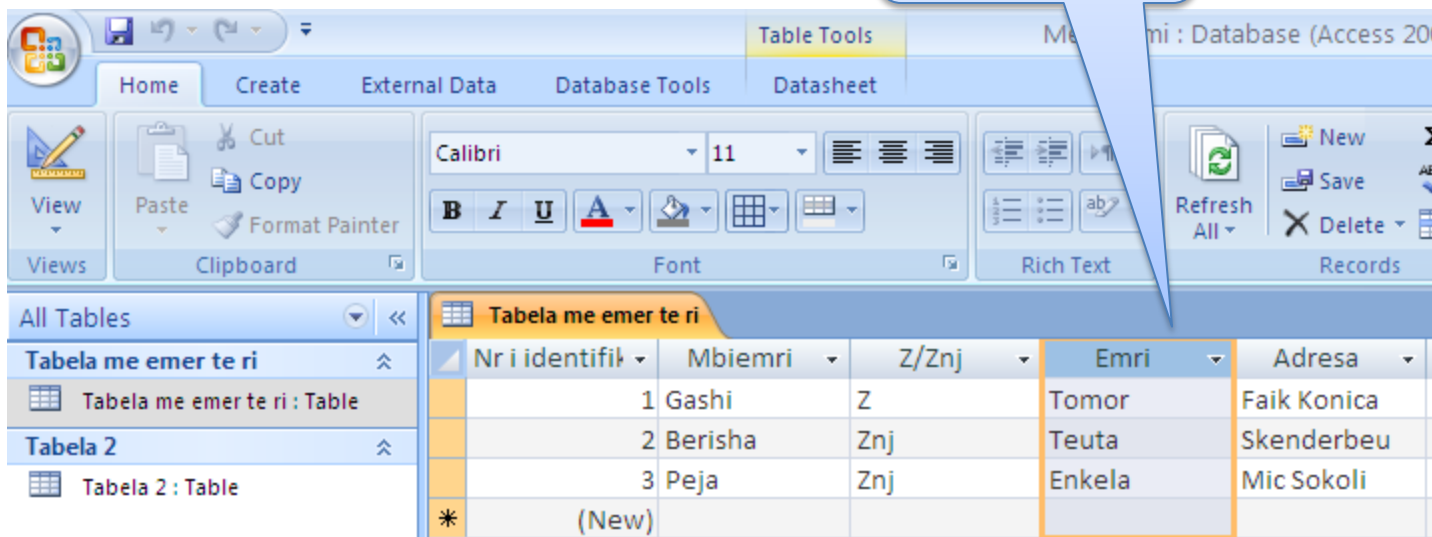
Table Tools

Me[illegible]mi : Database (Access 20

Home Create External Data Database Tools Datasheet

View
Views

Paste
Cut
Copy
Format Painter
Clipboard

Calibri 11
B I U A
Font

Rich Text

Refresh All
New
Save
Delete
Records

All Tables

Tabela me emer te ri
Tabela me emer te ri : Table

Tabela 2
Tabela 2 : Table

Tabela me emer te ri

| Nr i identifik | Mbiemri | Z/Znj | Emri | Adresa |
|---|---|---|---|---|
| 1 | Gashi | Z | Tomor | Faik Konica |
| 2 | Berisha | Znj | Teuta | Skenderbeu |
| 3 | Peja | Znj | Enkela | Mic Sokoli |
| (New) | | | | |